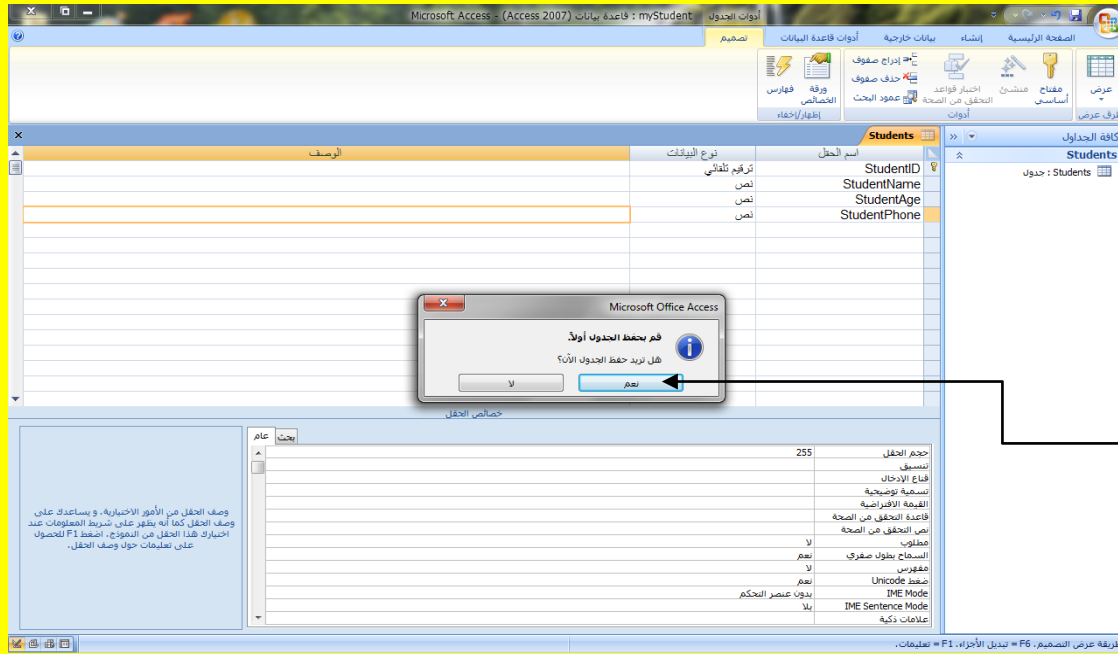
Microsoft Access - (Access 2007) قاعدة بيانات : myStudent
أدوات الجدول
الصفحة الرئيسية
إنشاء
بيانات خارجية
أدوات قاعدة البيانات
تصميم
عرض
مفتاح أساسي
منشئ
اختبار قواعد التحقق من الصحة
إدراج صفوف
حذف صفوف
عمود البحث
ورقة الخصائص
فهارس
طرق عرض
أدوات
إظهار/إخفاء
كافة الجداول
Students
Students : جدول
Students

| اسم الحقل | نوع البيانات | الوصف |
|---|---|---|
| StudentID | ترقيم تلقائي | |
| StudentName | نص | |
| StudentAge | نص | |
| StudentPhone | نص | |

Microsoft Office Access
قم بحفظ الجدول أولاً.
هل تريد حفظ الجدول الآن؟
نعم
لا

خصائص الحقل
عام
بحث

| | |
|---|---|
| حجم الحقل | 255 |
| تنسيق | |
| قناع الإدخال | |
| تسمية توضيحية | |
| القيمة الافتراضية | |
| قاعدة التحقق من الصحة | |
| نص التحقق من الصحة | |
| مطلوب | لا |
| السماح بطول صفري | نعم |
| مفهرس | لا |
| ضغط Unicode | نعم |
| IME Mode | بدون عنصر التحكم |
| IME Sentence Mode | بلا |
| علامات ذكية | |

وصف الحقل من الأمور الاختيارية، و يساعدك على وصف الحقل كما أنه يظهر على شريط المعلومات عند اختيارك هذا الحقل من النموذج. اضغط F1 للحصول على تعليمات حول وصف الحقل.

طريقة عرض التصميم. F6 = تبديل الأجزاء. F1 = تعليمات.